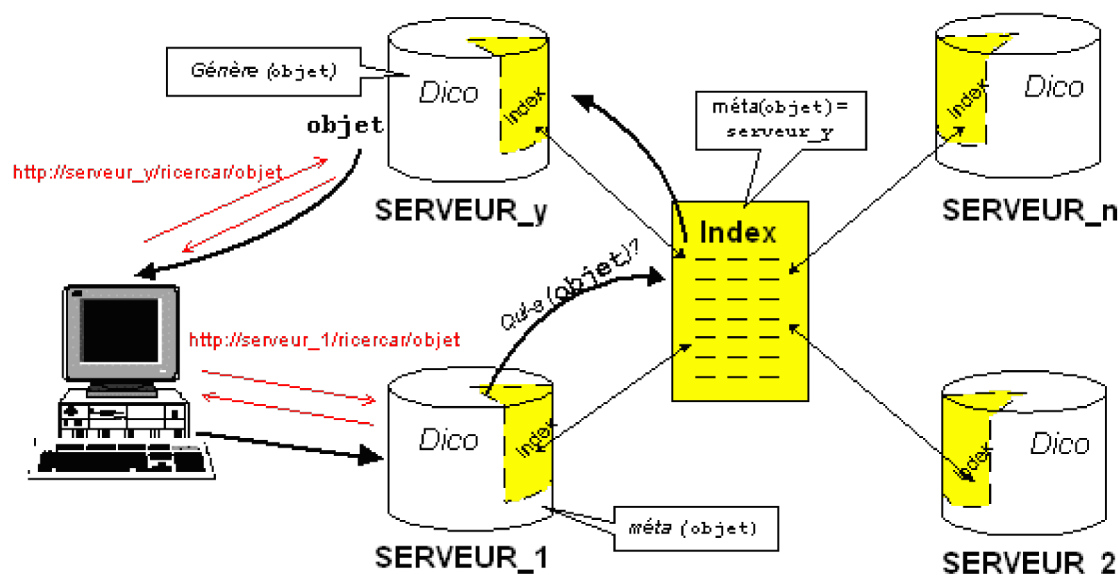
Génère (objet)

Dico

Index

objet

http://serveur_y/ricercar/objet

SERVEUR_y

méta(objet)= serveur_y

Index

Dico

Index

SERVEUR_n

Qui-a (objet)?

http://serveur_1/ricercar/objet

Dico

Index

méta (objet)

SERVEUR_1

Dico

Index

SERVEUR_2